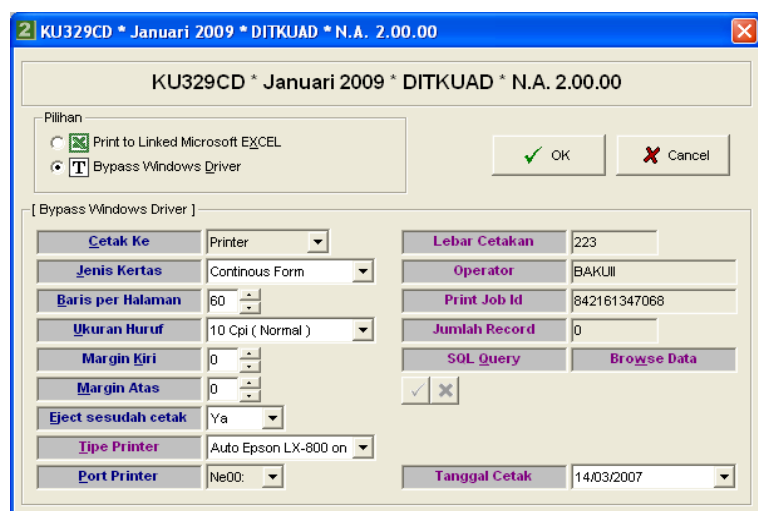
KU329CD * Januari 2009 * DITKUAD * N.A. 2.00.00

KU329CD * Januari 2009 * DITKUAD * N.A. 2.00.00

Pilihan

Print to Linked Microsoft EXCEL

Bypass Windows Driver

OK

Cancel

[ Bypass Windows Driver ]

| Cetak Ke | Printer | Lebar Cetakan | 223 |
|---|---|---|---|
| Jenis Kertas | Continous Form | Operator | BAKUII |
| Baris per Halaman | 60 | Print Job Id | 842161347068 |
| Ukuran Huruf | 10 Cpi ( Normal ) | Jumlah Record | 0 |
| Margin Kiri | 0 | SQL Query | Browse Data |
| Margin Atas | 0 | | |
| Eject sesudah cetak | Ya | | |
| Tipe Printer | Auto Epson LX-800 on | | |
| Port Printer | Ne00: | Tanggal Cetak | 14/03/2007 |